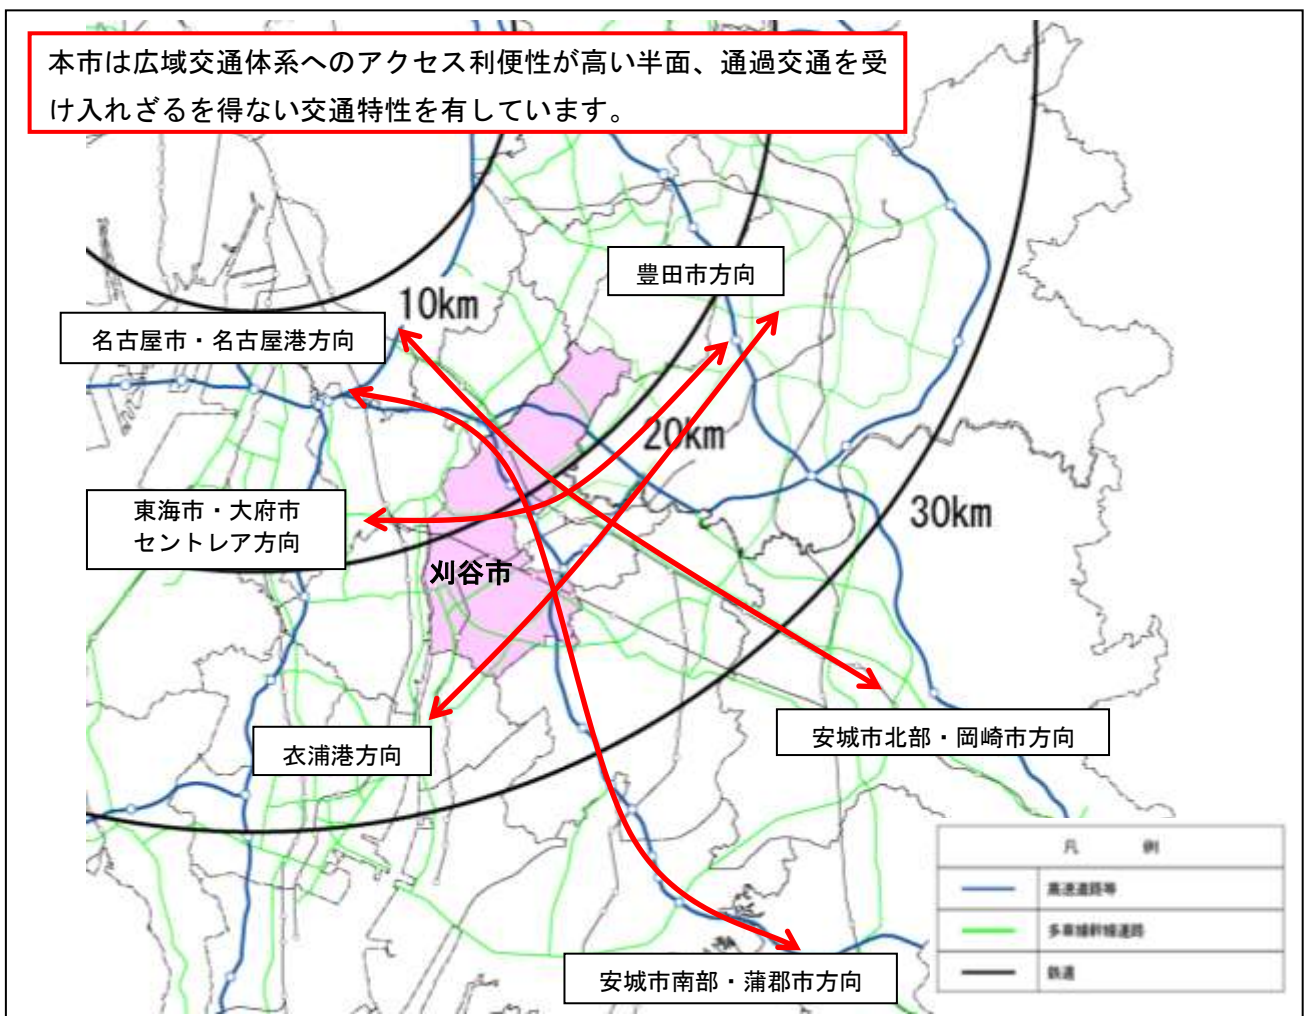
本市は広域交通体系へのアクセス利便性が高い半面、通過交通を受け入れざるを得ない交通特性を有しています。

豊田市方向

10km

名古屋市・名古屋港方向

20km

30km

東海市・大府市
セントレア方向

刈谷市

安城市北部・岡崎市方向

衣浦港方向

安城市南部・蒲郡市方向

凡　例

高速道路等

多車線幹線道路

鉄道